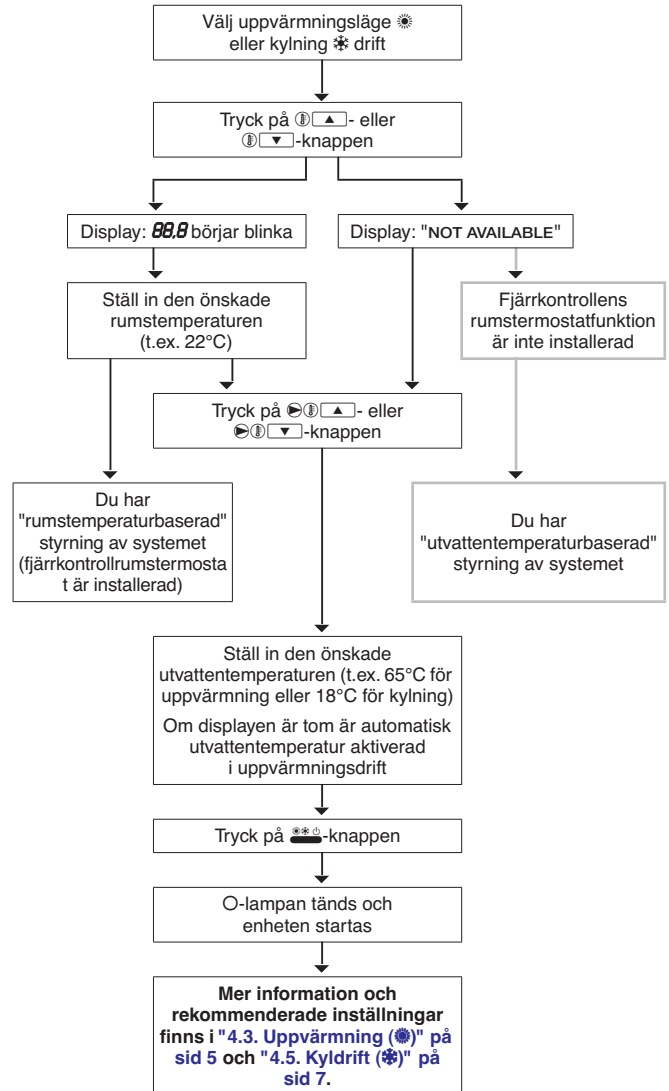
Välj uppvärmningsläge ☀ eller kylning ❄ drift

Tryck på ▲- eller ▼-knappen

Display: 88.8 börjar blinka

Display: "NOT AVAILABLE"

Ställ in den önskade rumstemperaturen (t.ex. 22°C)

Fjärrkontrollens rumstermostatfunktion är inte installerad

Tryck på ▲- eller ▼-knappen

Du har "rumstemperaturbaserad" styrning av systemet (fjärrkontrollrumstermostat är installerad)

Du har "utvattentemperaturbaserad" styrning av systemet

Ställ in den önskade utvattentemperaturen (t.ex. 65°C för uppvärmning eller 18°C för kylning)

Om displayen är tom är automatisk utvattentemperatur aktiverad i uppvärmningsdrift

Tryck på -knappen

O-lampan tänds och enheten startas

Mer information och rekommenderade inställningar finns i "4.3. Uppvärmning (☀)" på sid 5 och "4.5. Kyldrift (❄)" på sid 7.